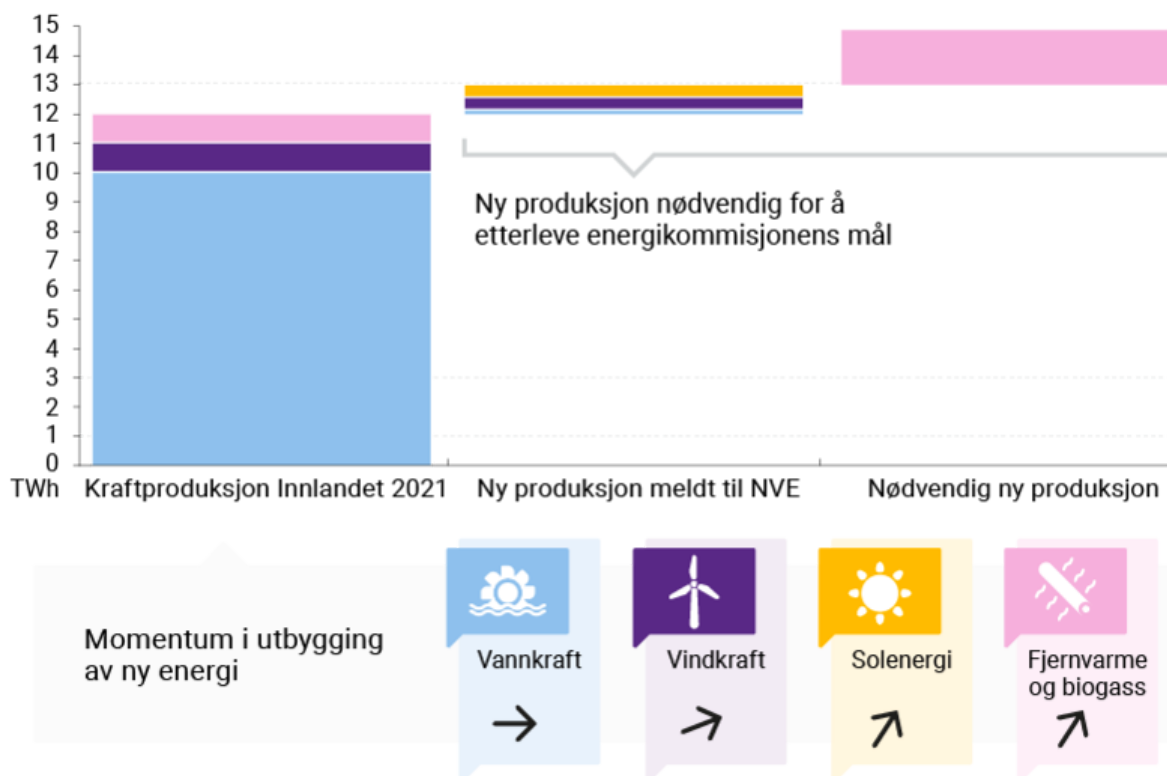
15
14
13
12
11
10
9
8
7
6
5
4
3
2
1
0
TWh

Kraftproduksjon Innlandet 2021
Ny produksjon meldt til NVE
Nødvendig ny produksjon

Ny produksjon nødvendig for å etterleve energikommisjonens mål

Momentum i utbygging av ny energi

Vannkraft
→

Vindkraft
↗

Solenergi
↗

Fjernvarme og biogass
↗